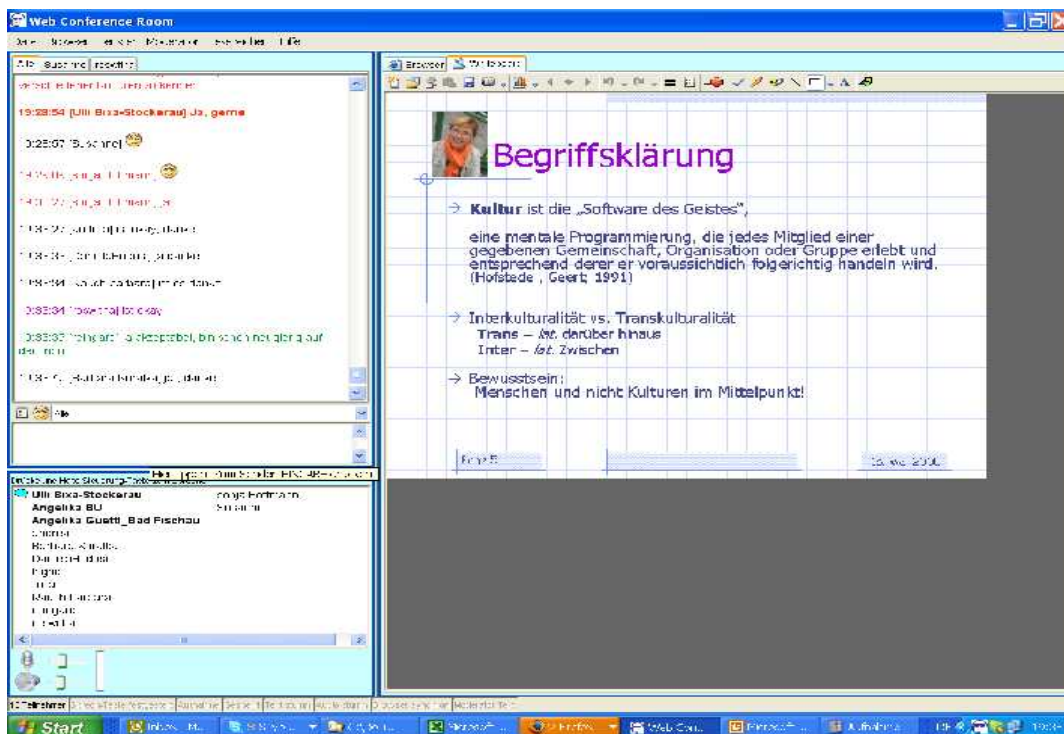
Web Conference Room

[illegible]

Alle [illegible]

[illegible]

19:28:54 [Ulli Bixa-Stockerau] Ja, gerne

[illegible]

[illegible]

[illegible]

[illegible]

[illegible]

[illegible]

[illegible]

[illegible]

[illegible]

Ulli Bixa-Stockerau
Angelika BU
Angelika Guettl_Bad Fischau
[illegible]

Browser Whiteboard

Begriffsklärung

→ Kultur ist die „Software des Geistes",

eine mentale Programmierung, die jedes Mitglied einer gegebenen Gemeinschaft, Organisation oder Gruppe erlebt und entsprechend derer er voraussichtlich folgerichtig handeln wird. (Hofstede , Geert; 1991)

→ Interkulturalität vs. Transkulturalität
Trans – lat. darüber hinaus
Inter – lat. zwischen

→ Bewusstsein:
Menschen und nicht Kulturen im Mittelpunkt!

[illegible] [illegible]

Start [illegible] Web Conf... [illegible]